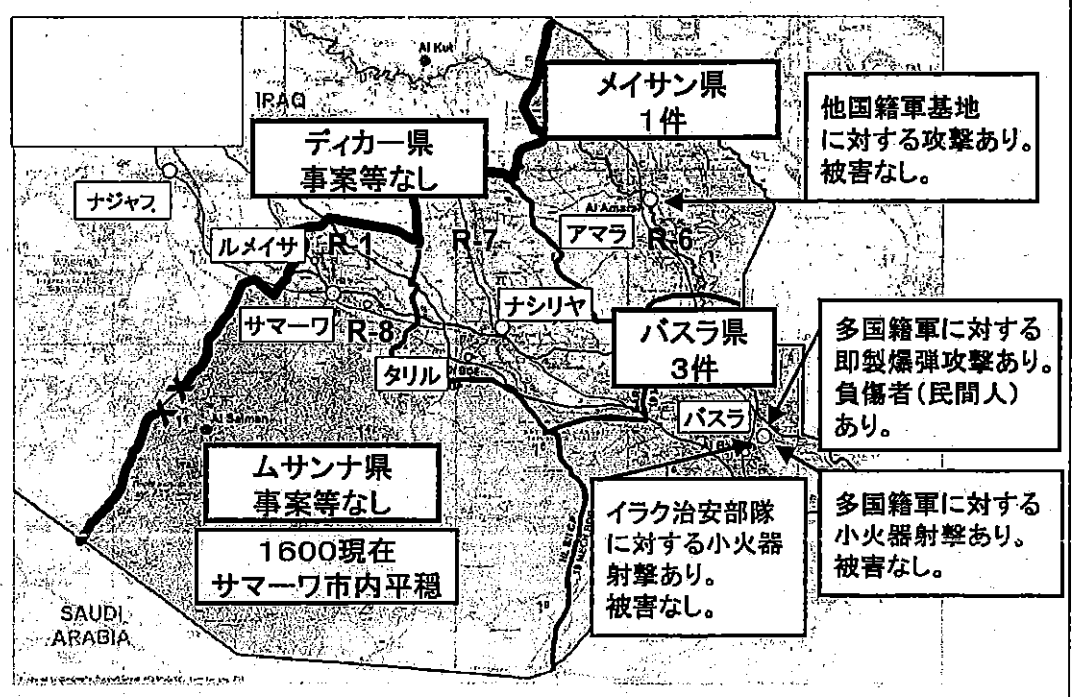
Al Kut

IRAQ

メイサン県
1件

他国籍軍基地
に対する攻撃あり。
被害なし。

ディカー県
事案等なし

ナジャフ

Al Amara

ルメイサ

R-1

R-7

アマラ

R-6

サマーワ

R-8

ナシリヤ

バスラ県
3件

多国籍軍に対する
即製爆弾攻撃あり。
負傷者(民間人)
あり。

タリル

Al Salman

バスラ

ムサンナ県
事案等なし

多国籍軍に対する
小火器射撃あり。
被害なし。

イラク治安部隊
に対する小火器
射撃あり。
被害なし。

1600現在
サマーワ市内平穏

SAUDI
ARABIA

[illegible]